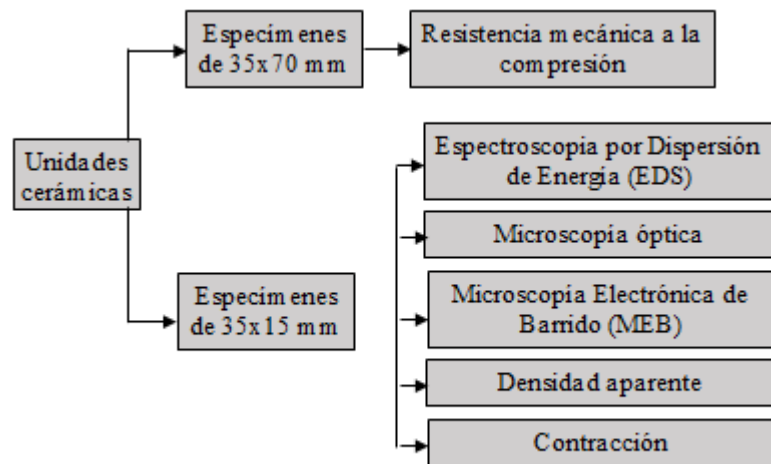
Unidades cerámicas

Especimenes de 35x70 mm

Resistencia mecánica a la compresión

Especimenes de 35x15 mm

Espectroscopia por Dispersión de Energía (EDS)

Microscopia óptica

Microscopia Electrónica de Barrido (MEB)

Densidad aparente

Contracción